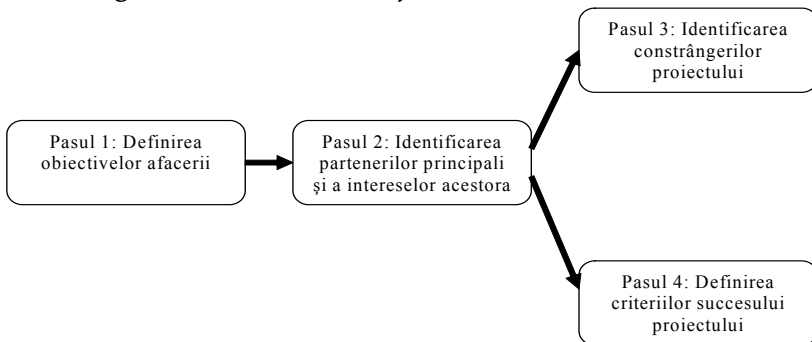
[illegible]

Pasul 1: Definirea obiectivelor afacerii

Pasul 2: Identificarea partenerilor principali şi a intereselor acestora

Pasul 3: Identificarea constrângerilor proiectului

Pasul 4: Definirea criteriilor succesului proiectului